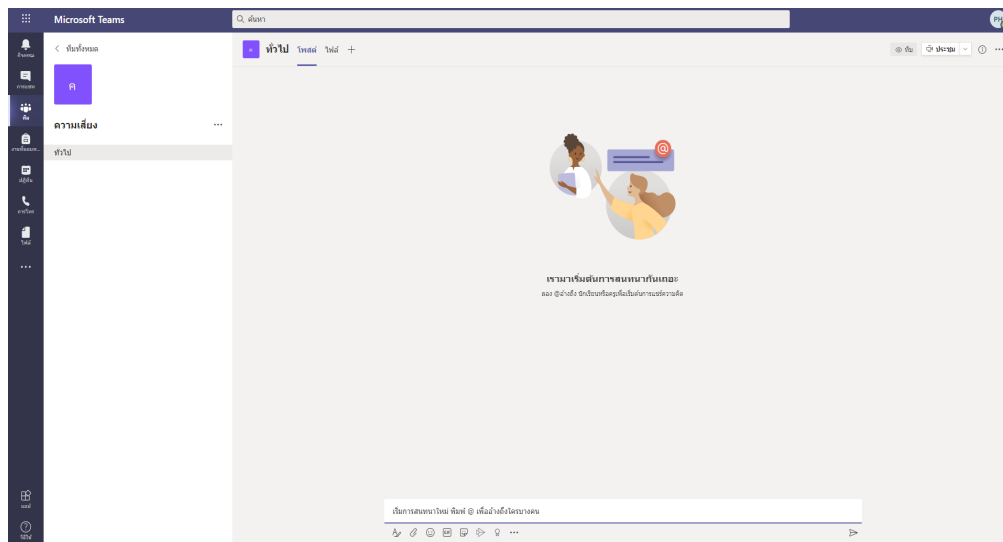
Microsoft Teams

ค้นหา

PY

กิจกรรม

การแชท

ทีม

งานที่มอบหมาย

ปฏิทิน

การโทร

ไฟล์

...

แอป

วิธีใช้

< ทีมทั้งหมด

ค

ความเสี่ยง ...

ทั่วไป

ค ทั่วไป โพสต์ ไฟล์ +

ทีม ประชุม

เรามาเริ่มต้นการสนทนากันเถอะ

ลอง @อ้างถึง นักเรียนหรือครูเพื่อเริ่มต้นการแชร์ความคิด

เริ่มการสนทนาใหม่ พิมพ์ @ เพื่ออ้างถึงใครบางคน